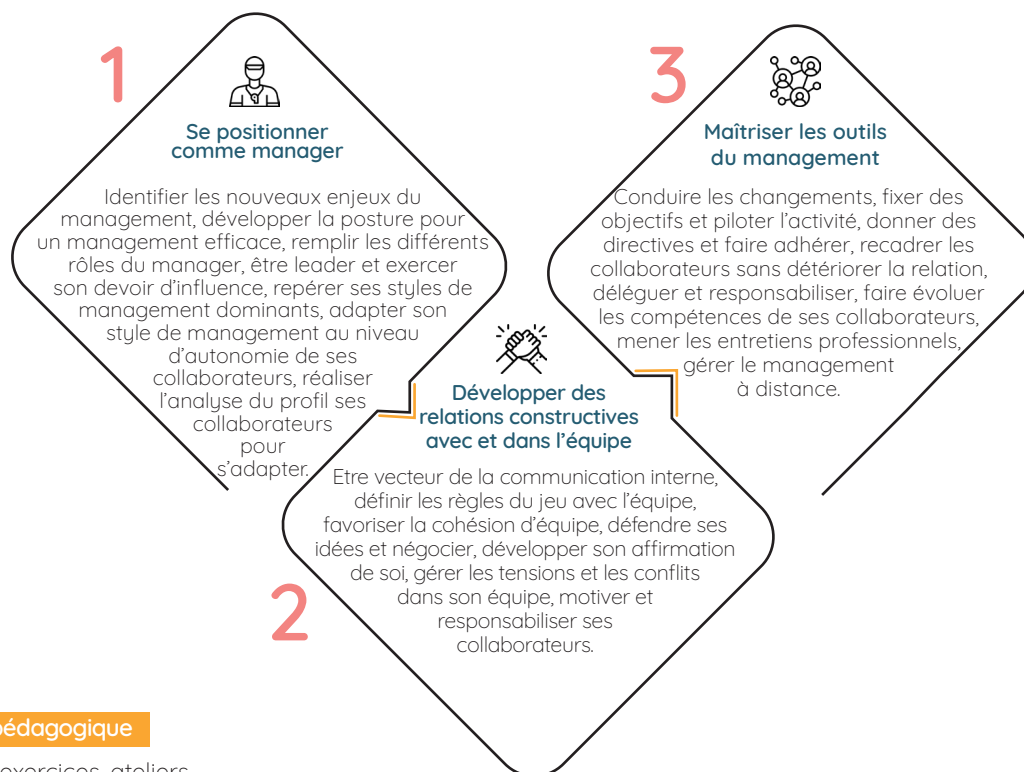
1

Se positionner comme manager

Identifier les nouveaux enjeux du management, développer la posture pour un management efficace, remplir les différents rôles du manager, être leader et exercer son devoir d'influence, repérer ses styles de management dominants, adapter son style de management au niveau d'autonomie de ses collaborateurs, réaliser l'analyse du profil ses collaborateurs pour s'adapter.

3

Maîtriser les outils du management

Conduire les changements, fixer des objectifs et piloter l'activité, donner des directives et faire adhérer, recadrer les collaborateurs sans détériorer la relation, déléguer et responsabiliser, faire évoluer les compétences de ses collaborateurs, mener les entretiens professionnels, gérer le management à distance.

Développer des relations constructives avec et dans l'équipe

Etre vecteur de la communication interne, définir les règles du jeu avec l'équipe, favoriser la cohésion d'équipe, défendre ses idées et négocier, développer son affirmation de soi, gérer les tensions et les conflits dans son équipe, motiver et responsabiliser ses collaborateurs.

2

pédagogique

exercices, ateliers